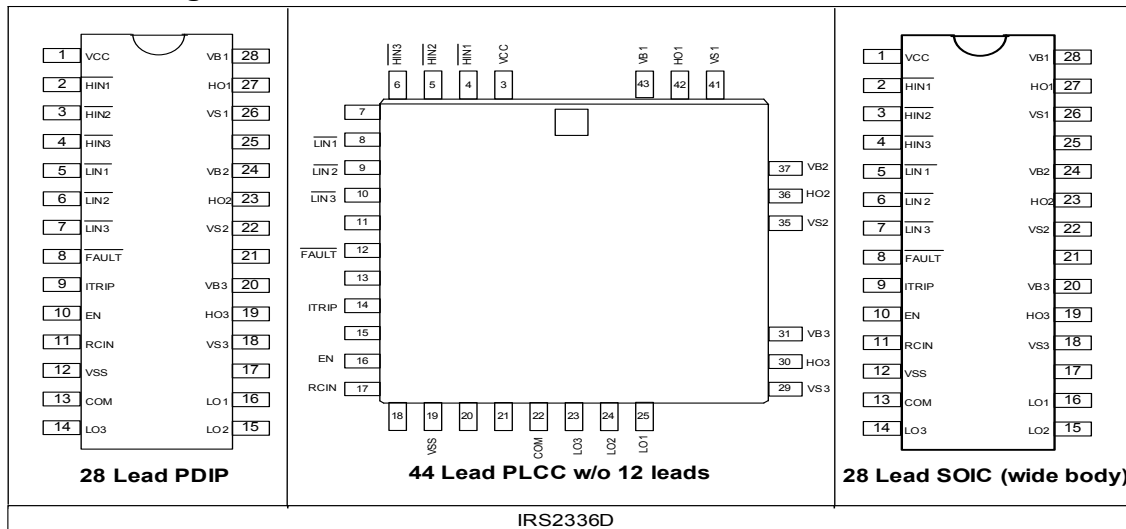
| Pin | Name | Name | Pin |
|---|---|---|---|
| 1 | VCC | VB1 | 28 |
| 2 | $\overline{HIN1}$ | HO1 | 27 |
| 3 | $\overline{HIN2}$ | VS1 | 26 |
| 4 | $\overline{HIN3}$ | | 25 |
| 5 | $\overline{LIN1}$ | VB2 | 24 |
| 6 | $\overline{LIN2}$ | HO2 | 23 |
| 7 | $\overline{LIN3}$ | VS2 | 22 |
| 8 | $\overline{FAULT}$ | | 21 |
| 9 | ITRIP | VB3 | 20 |
| 10 | EN | HO3 | 19 |
| 11 | RCIN | VS3 | 18 |
| 12 | VSS | | 17 |
| 13 | COM | LO1 | 16 |
| 14 | LO3 | LO2 | 15 |

28 Lead PDIP

$\overline{HIN3}$ $\overline{HIN2}$ $\overline{HIN1}$ VCC VB1 HO1 VS1

6 5 4 3 43 42 41

7
$\overline{LIN1}$ 8
$\overline{LIN2}$ 9
$\overline{LIN3}$ 10
11
$\overline{FAULT}$ 12
13
ITRIP 14
15
EN 16
RCIN 17

37 VB2
36 HO2
35 VS2
31 VB3
30 HO3
29 VS3

18 19 20 21 22 23 24 25

VSS COM LO3 LO2 LO1

44 Lead PLCC w/o 12 leads

| Pin | Name | Name | Pin |
|---|---|---|---|
| 1 | VCC | VB1 | 28 |
| 2 | $\overline{HIN1}$ | HO1 | 27 |
| 3 | $\overline{HIN2}$ | VS1 | 26 |
| 4 | $\overline{HIN3}$ | | 25 |
| 5 | $\overline{LIN1}$ | VB2 | 24 |
| 6 | $\overline{LIN2}$ | HO2 | 23 |
| 7 | $\overline{LIN3}$ | VS2 | 22 |
| 8 | $\overline{FAULT}$ | | 21 |
| 9 | ITRIP | VB3 | 20 |
| 10 | EN | HO3 | 19 |
| 11 | RCIN | VS3 | 18 |
| 12 | VSS | | 17 |
| 13 | COM | LO1 | 16 |
| 14 | LO3 | LO2 | 15 |

28 Lead SOIC (wide body)

IRS2336D